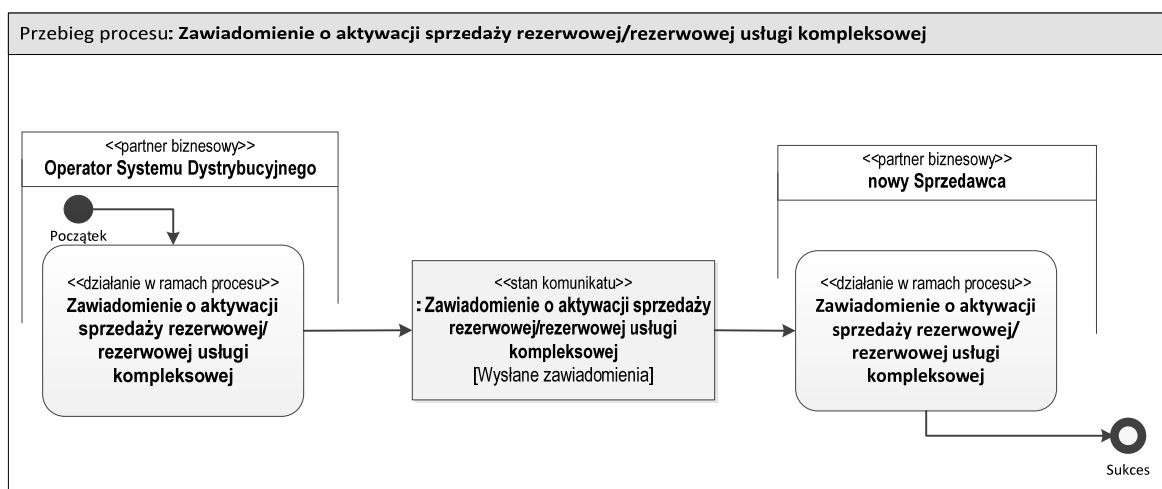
Przebieg procesu: Zawiadomienie o aktywacji sprzedaży rezerwowej/rezerwowej usługi kompleksowej

<<partner biznesowy>>
Operator Systemu Dystrybucyjnego

Początek

<<działanie w ramach procesu>>
Zawiadomienie o aktywacji sprzedaży rezerwowej/ rezerwowej usługi kompleksowej

<<stan komunikatu>>
: Zawiadomienie o aktywacji sprzedaży rezerwowej/rezerwowej usługi kompleksowej
[Wysłane zawiadomienia]

<<partner biznesowy>>
nowy Sprzedawca

<<działanie w ramach procesu>>
Zawiadomienie o aktywacji sprzedaży rezerwowej/ rezerwowej usługi kompleksowej

Sukces